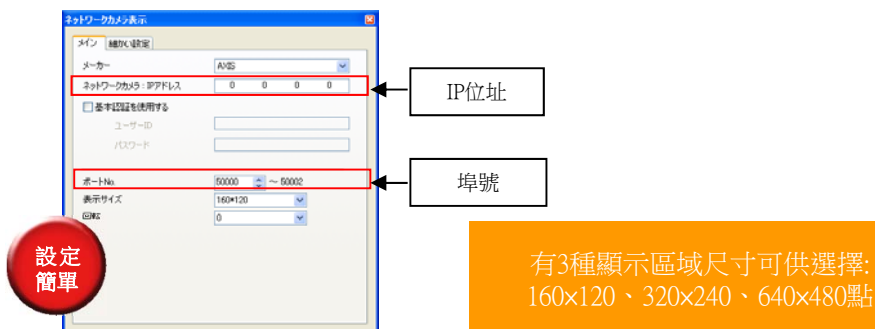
ネットワークカメラ表示

メイン | 細かい設定

メーカー AXIS

ネットワークカメラ：IPアドレス 0 0 0 0

基本認証を使用する

ユーザーID

パスワード

ポートNo. 50000 〜 50002

表示サイズ 160*120

回転 0

IP位址

埠號

設定簡單

有3種顯示區域尺寸可供選擇:
160×120、320×240、640×480點